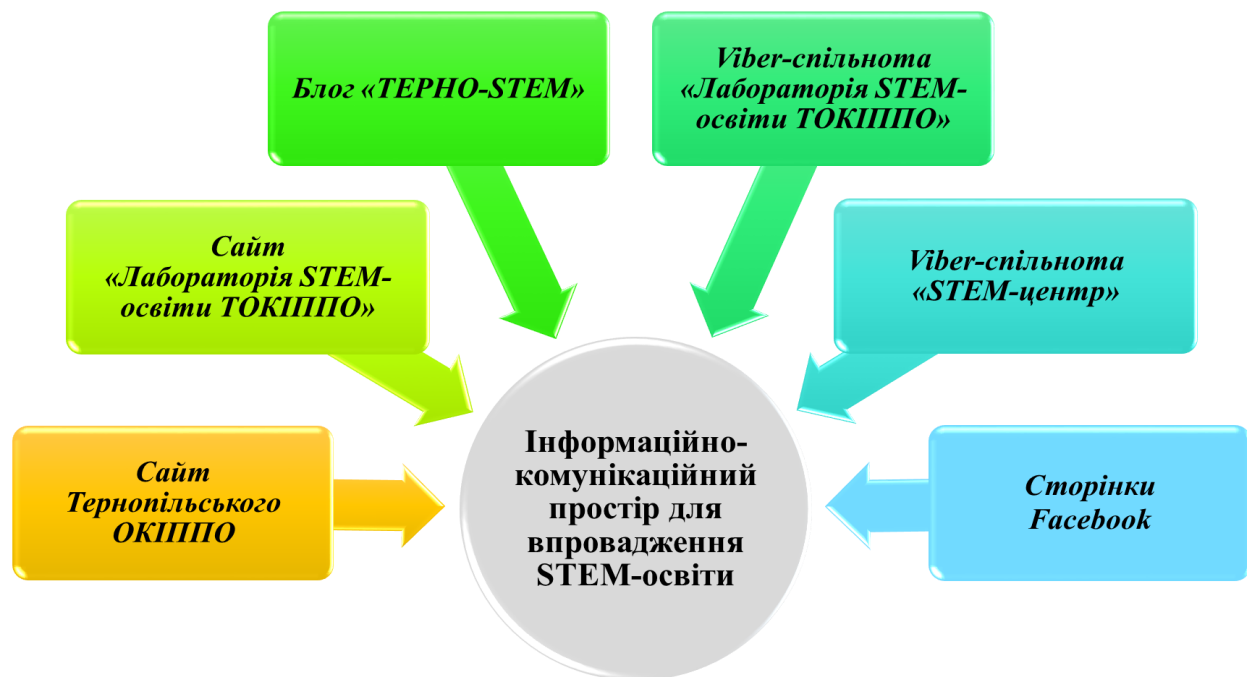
Блог «ТЕРНО-STEM»

Viber-спільнота «Лабораторія STEM-освіти ТОКІППО»

Сайт «Лабораторія STEM-освіти ТОКІППО»

Viber-спільнота «STEM-центр»

Сайт Тернопільського ОКІППО

Інформаційно-комунікаційний простір для впровадження STEM-освіти

Сторінки Facebook